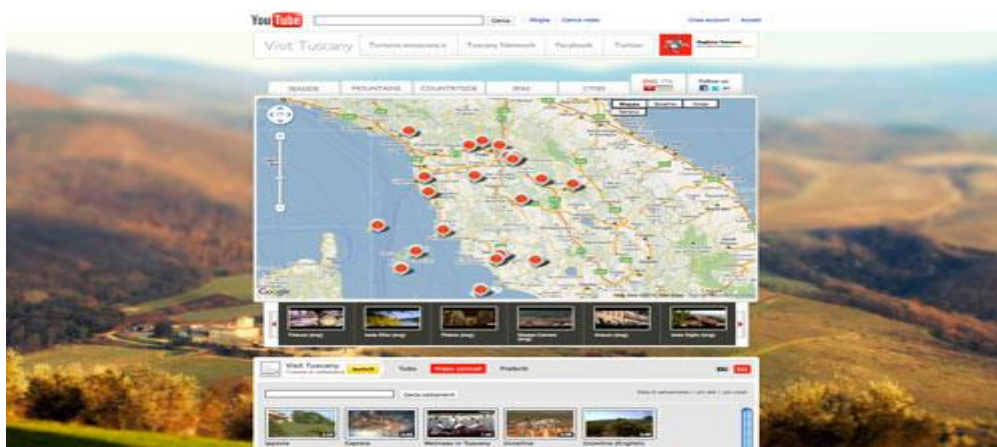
YouTube Cerca Sfoglia Carica video Crea account Accedi

Visit Tuscany Turismo.intoscana.it Tuscany Network Facebook Twitter Regione Toscana

SEASIDE MOUNTAINS COUNTRYSIDE SPAS CITIES ENG ITA Follow us

Mappa Satellite Rilievo

Google

Firenze (eng) Isola d'Elba (eng) Pistoia (eng) Maggio Carrara (eng) Arezzo (eng) Isola Giglio (eng)

Visit Tuscany Iscriviti Tutto Video caricati Preferiti

Cerca nel canale

Ugnano Capraia Wellness in Tuscany Vicopisano Vinci